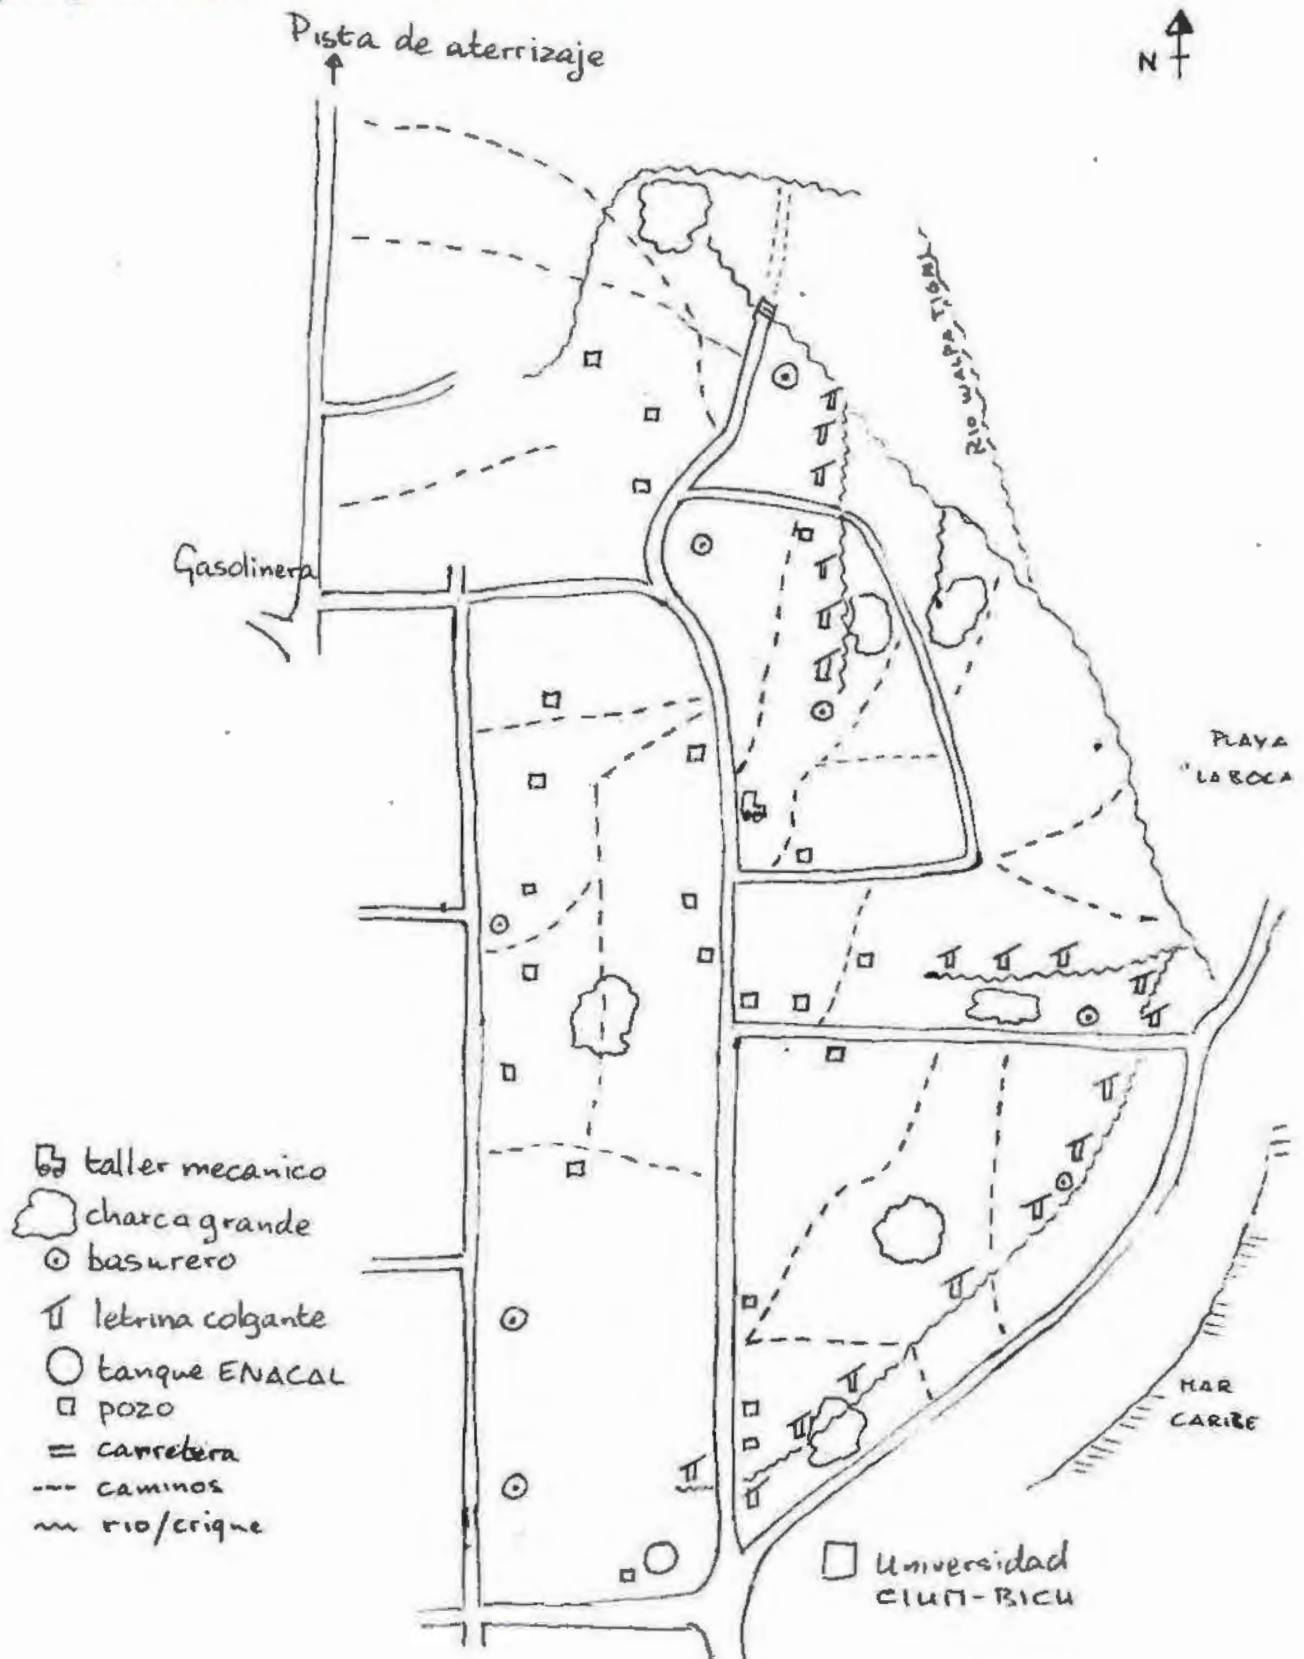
Pista de aterrizaje

N

RIO WALPA TIGNI

Gasolinera

PLAYA "LA BOCA

MAR CARIBE

taller mecanico
charca grande
basurero
letrina colgante
tanque ENACAL
pozo
carretera
caminos
rio/crique

Universidad CIUM-BICU